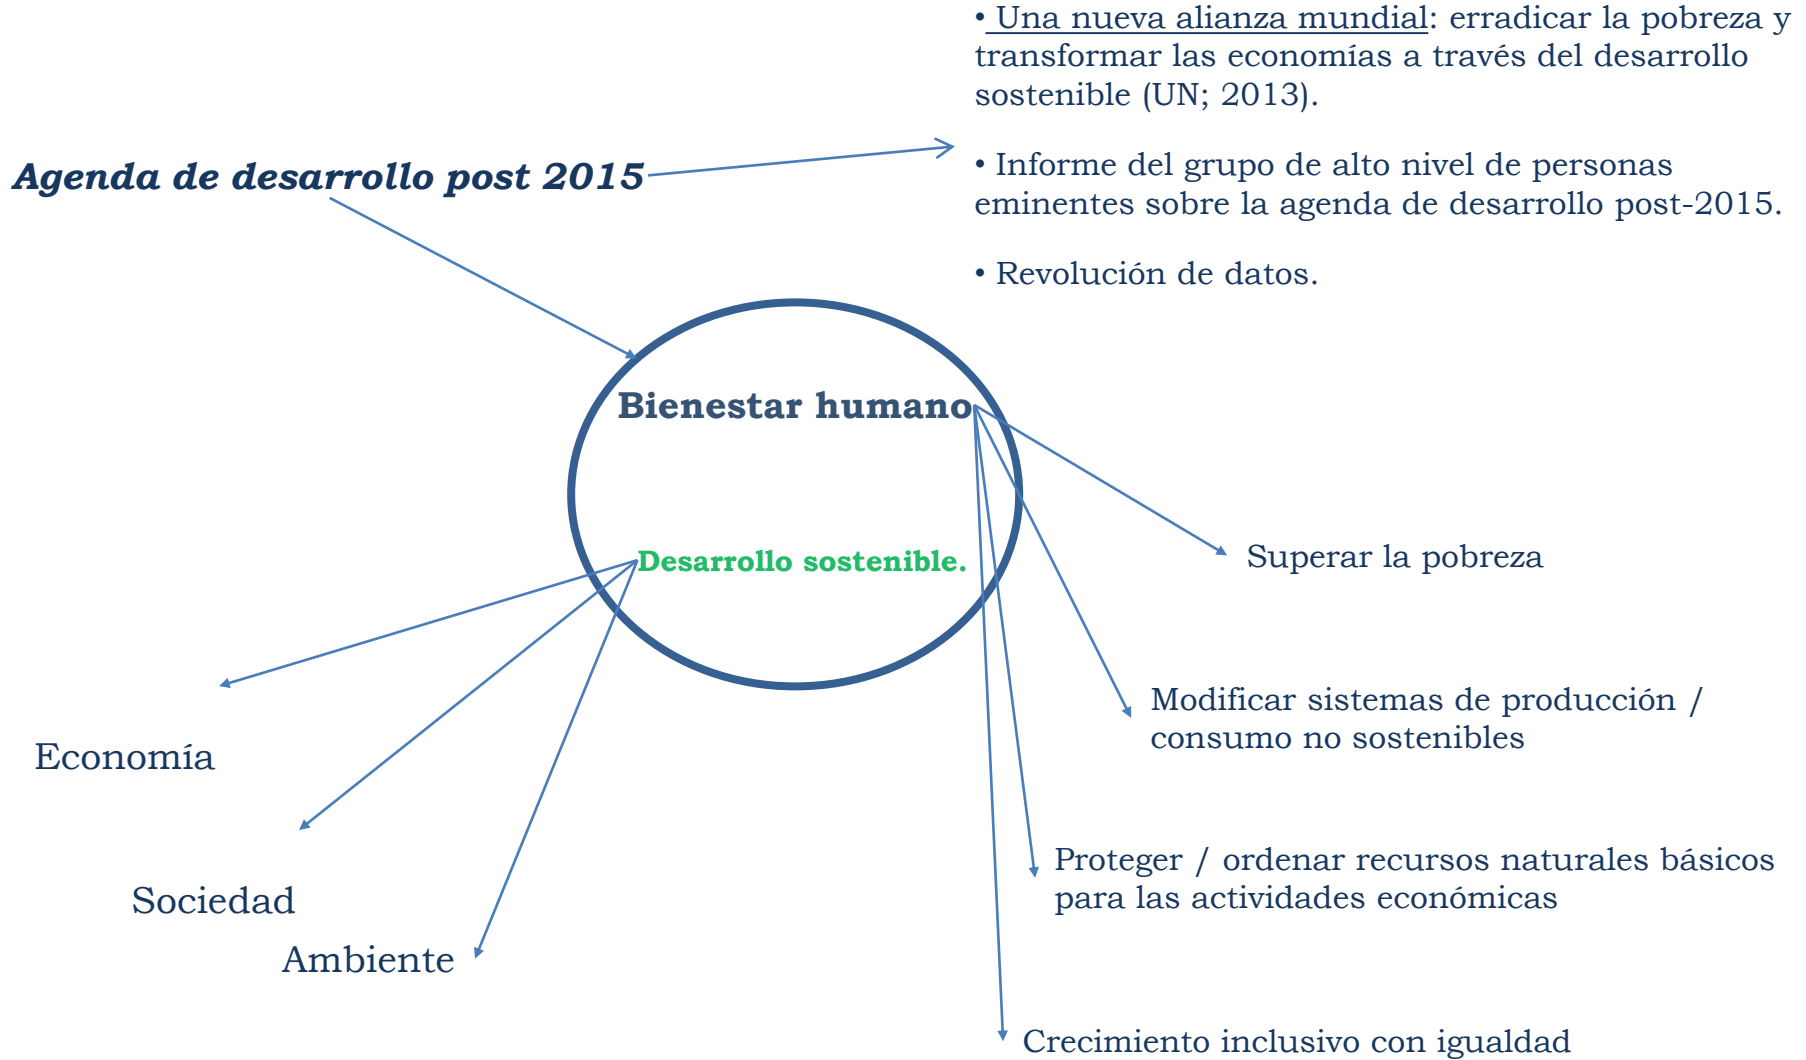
• Una nueva alianza mundial: erradicar la pobreza y transformar las economías a través del desarrollo sostenible (UN; 2013).

• Informe del grupo de alto nivel de personas eminentes sobre la agenda de desarrollo post-2015.

• Revolución de datos.

Agenda de desarrollo post 2015

Bienestar humano

Desarrollo sostenible.

Superar la pobreza

Modificar sistemas de producción / consumo no sostenibles

Proteger / ordenar recursos naturales básicos para las actividades económicas

Crecimiento inclusivo con igualdad

Economía

Sociedad

Ambiente